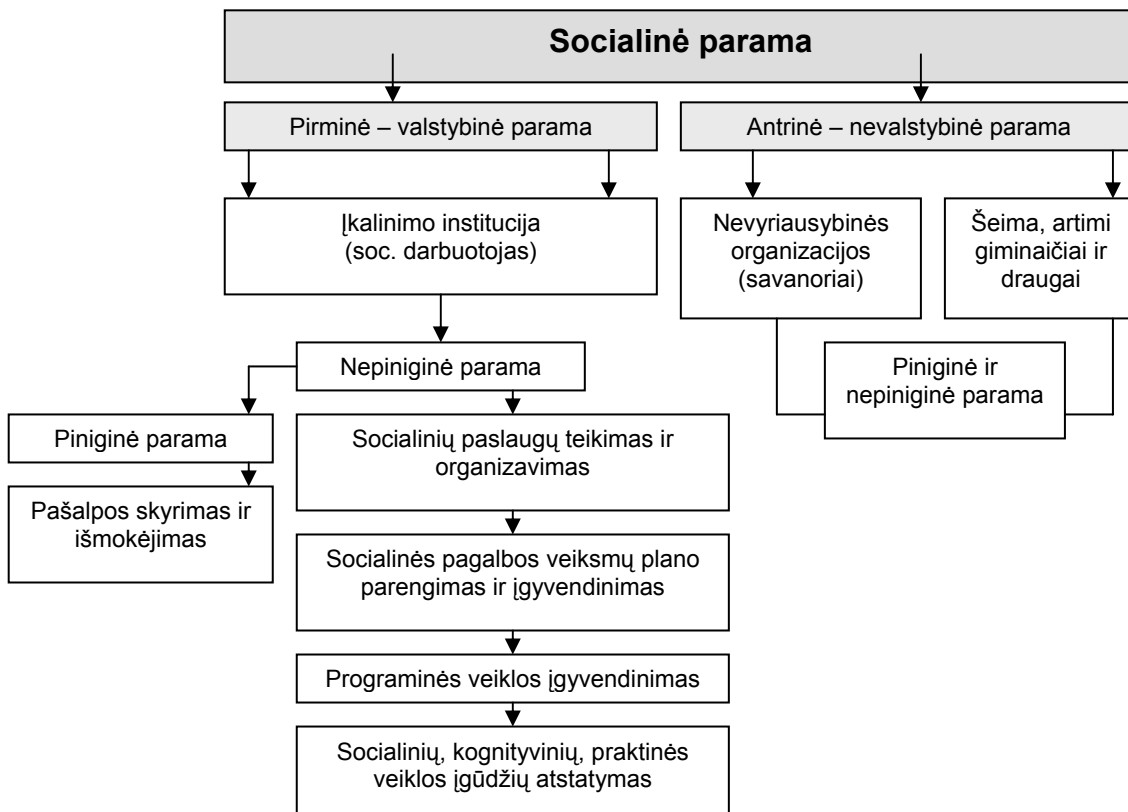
Socialinė parama

Pirminė – valstybinė parama

Antrinė – nevalstybinė parama

Įkalinimo institucija (soc. darbuotojas)

Nevyriausybinės organizacijos (savanoriai)

Šeima, artimi giminaičiai ir draugai

Piniginė ir nepiniginė parama

Nepiniginė parama

Piniginė parama

Pašalpos skyrimas ir išmokėjimas

Socialinių paslaugų teikimas ir organizavimas

Socialinės pagalbos veiksmų plano parengimas ir įgyvendinimas

Programinės veiklos įgyvendinimas

Socialinių, kognityvinių, praktinės veiklos įgūdžių atstatymas